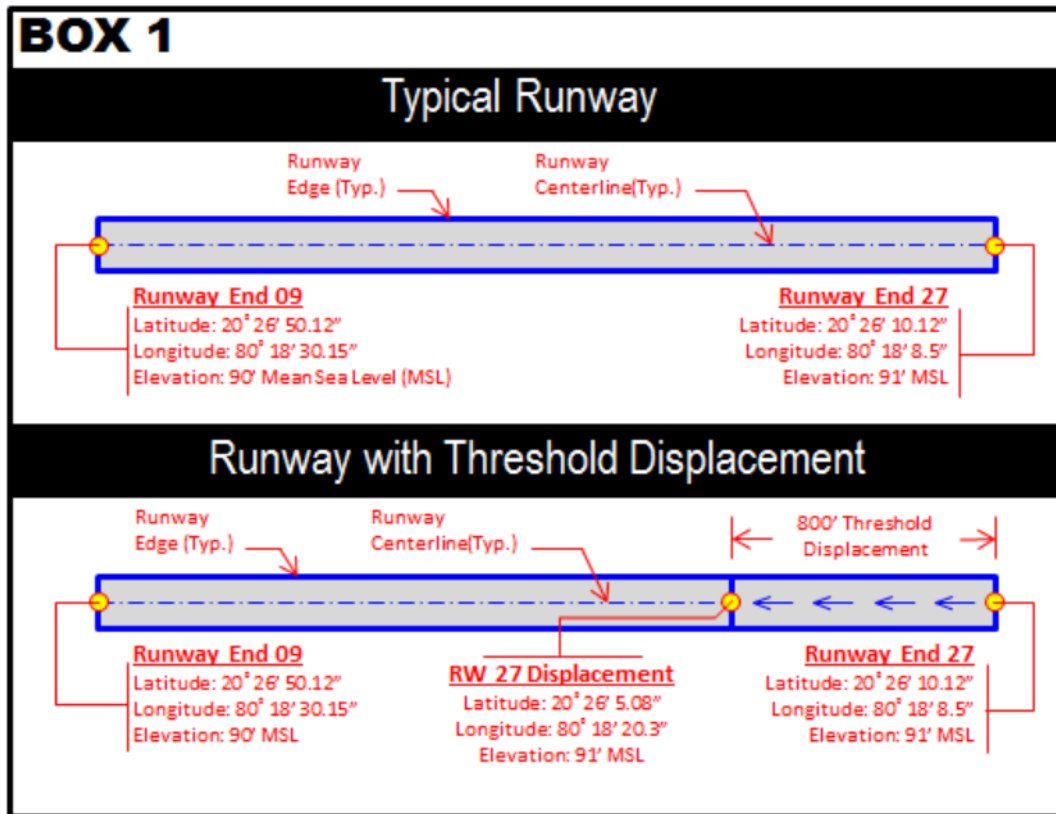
BOX 1

Typical Runway

Runway Edge (Typ.)

Runway Centerline(Typ.)

Runway End 09
Latitude: 20° 26′ 50.12″
Longitude: 80° 18′ 30.15″
Elevation: 90′ MeanSea Level (MSL)

Runway End 27
Latitude: 20° 26′ 10.12″
Longitude: 80° 18′ 8.5″
Elevation: 91′ MSL

Runway with Threshold Displacement

Runway Edge (Typ.)

Runway Centerline(Typ.)

800′ Threshold Displacement

Runway End 09
Latitude: 20° 26′ 50.12″
Longitude: 80° 18′ 30.15″
Elevation: 90′ MSL

RW 27 Displacement
Latitude: 20° 26′ 5.08″
Longitude: 80° 18′ 20.3″
Elevation: 91′ MSL

Runway End 27
Latitude: 20° 26′ 10.12″
Longitude: 80° 18′ 8.5″
Elevation: 91′ MSL